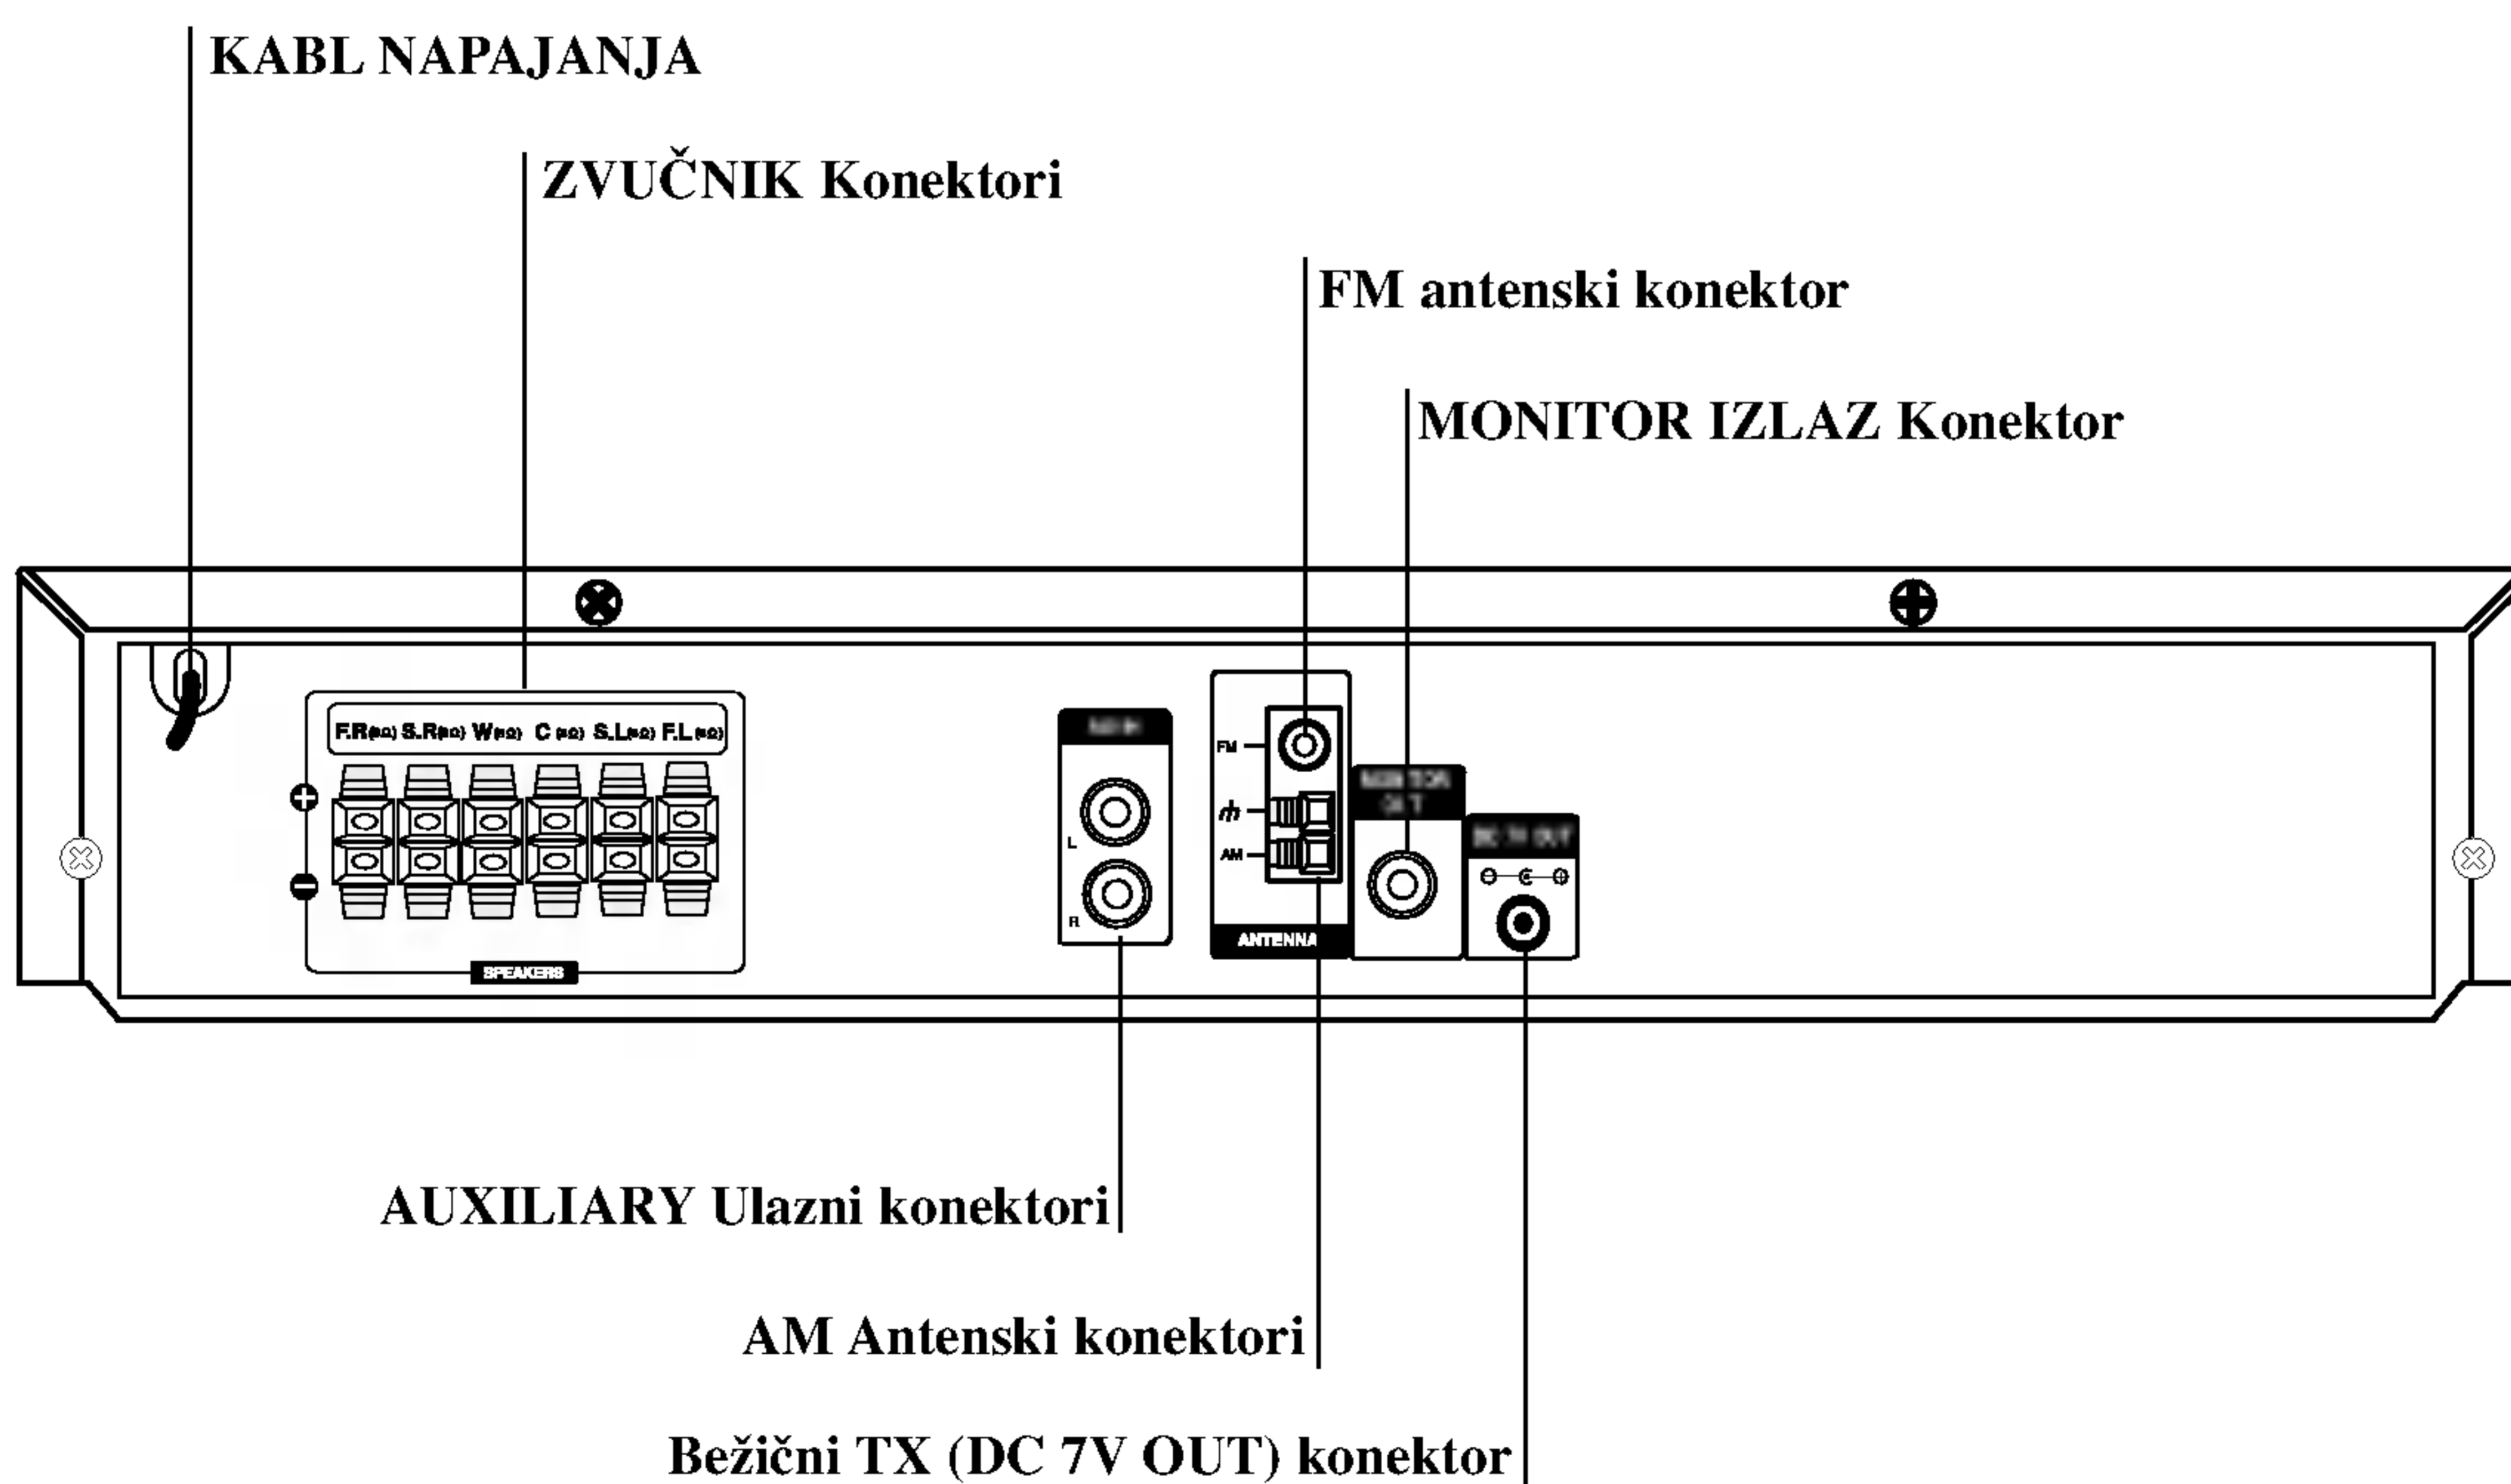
KABL NAPAJANJA

ZVUČNIK Konektori

FM antenski konektor

MONITOR IZLAZ Konektor

F.R(8Ω) S.R(8Ω) W(8Ω) C (8Ω) S.L(8Ω) F.L(8Ω)

SPEAKERS

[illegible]

L

R

FM

AM

ANTENNA

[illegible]

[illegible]

AUXILIARY Ulazni konektori

AM Antenski konektori

Bežični TX (DC 7V OUT) konektor